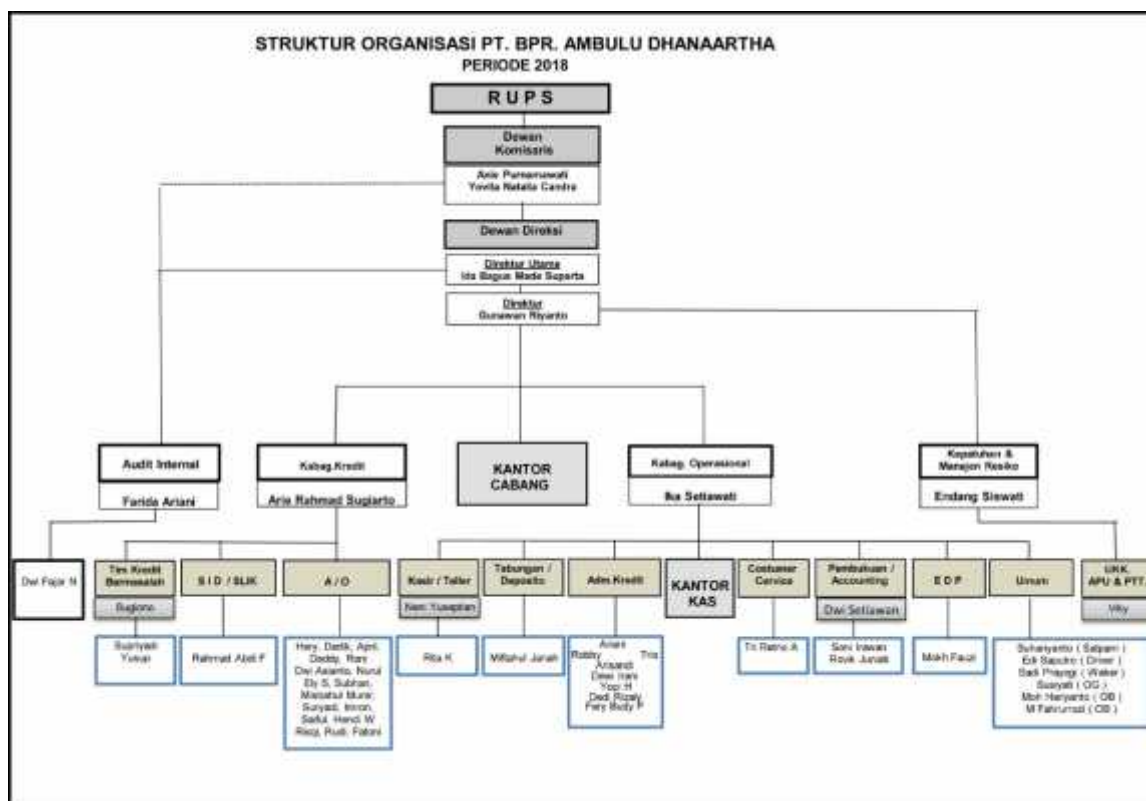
STRUKTUR ORGANISASI PT. BPR. AMBULU DHANAARTHA
PERIODE 2018

RUPS

Dewan Komisaris
Arie Purnamawati
Yovita Natalia Candra

Dewan Direksi

Direktur Utama
Ida Bagus Made Suparta

Direktur
Gunawan Riyanto

Audit Internal
Farida Ariani

Kabag.Kredit
Arie Rahmad Sugiarto

KANTOR CABANG

Kabag. Operasional
Ika Setiawati

Kepatuhan & Manajen Resiko
Endang Siswati

Dwi Fajar N

Tim Kredit Bermasalah
Bugiono
Suryadi Yusuf

S I D / SLIK
Rahmad Abdi F

A / O
Hery, Dadik, Apri, Dadiep, Rani, Dwi Asianto, Nurul, Ely S, Subhan, Masatul Munir, Suryadi, Imron, Saiful, Hendi W, Rizqi, Rudi, Fatoni

Kasir / Teller
Nani Yuseptian
Rita K

Tabungan / Deposito
Miftahul Jonah

Adm.Kredit
Aniani, Robby, Trio, Arisandi, Dewi Irani, Yogi H, Dedi Rizaly, Fery Budy P

KANTOR KAS

Costumer Service
Tri Ratno A

Pembukuan / Accounting
Dwi Setiawan
Soni Irawan
Royk Junaidi

E D P
Moh Fauzi

Umum
Suharyanto ( Satpam )
Edi Saputro ( Driver )
Sadi Prayogi ( Waker )
Suryati ( OG )
Moh Haryanto ( OB )
M Fahrurrozi ( OB )

UKK, APU & PTT
Viky